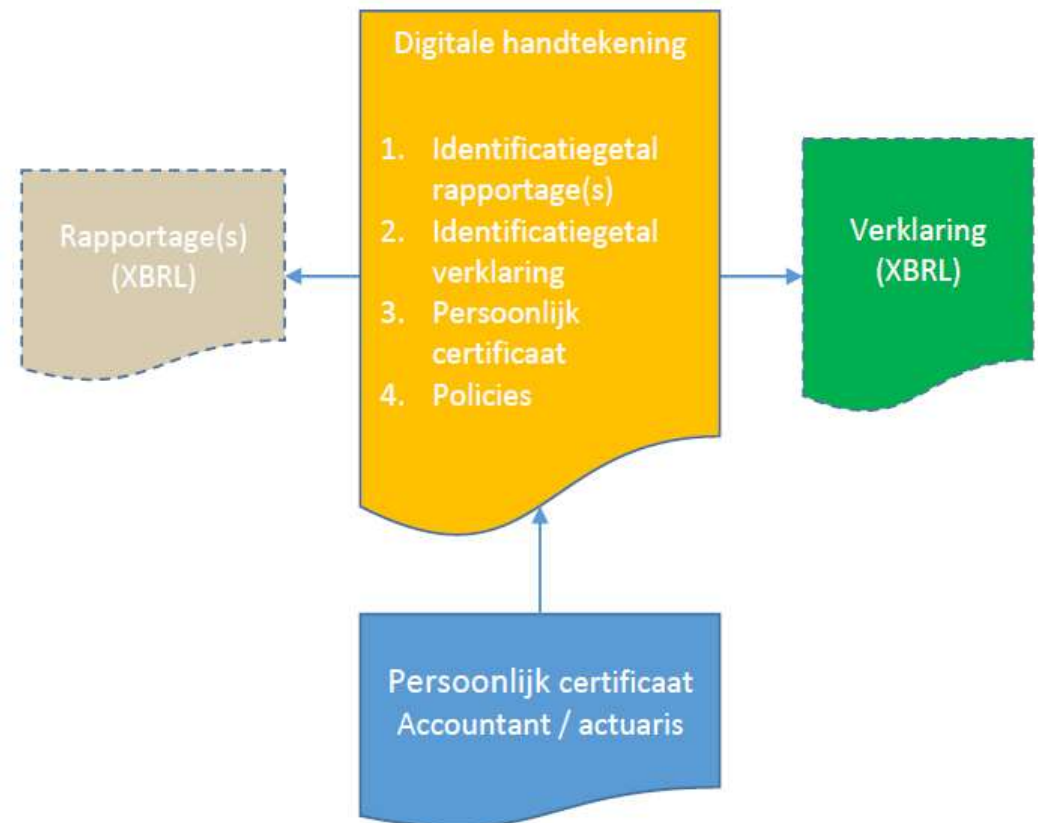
Digitale handtekening

1. Identificatiegetal rapportage(s)
2. Identificatiegetal verklaring
3. Persoonlijk certificaat
4. Policies

Rapportage(s) (XBRL)

Verklaring (XBRL)

Persoonlijk certificaat
Accountant / actuaris